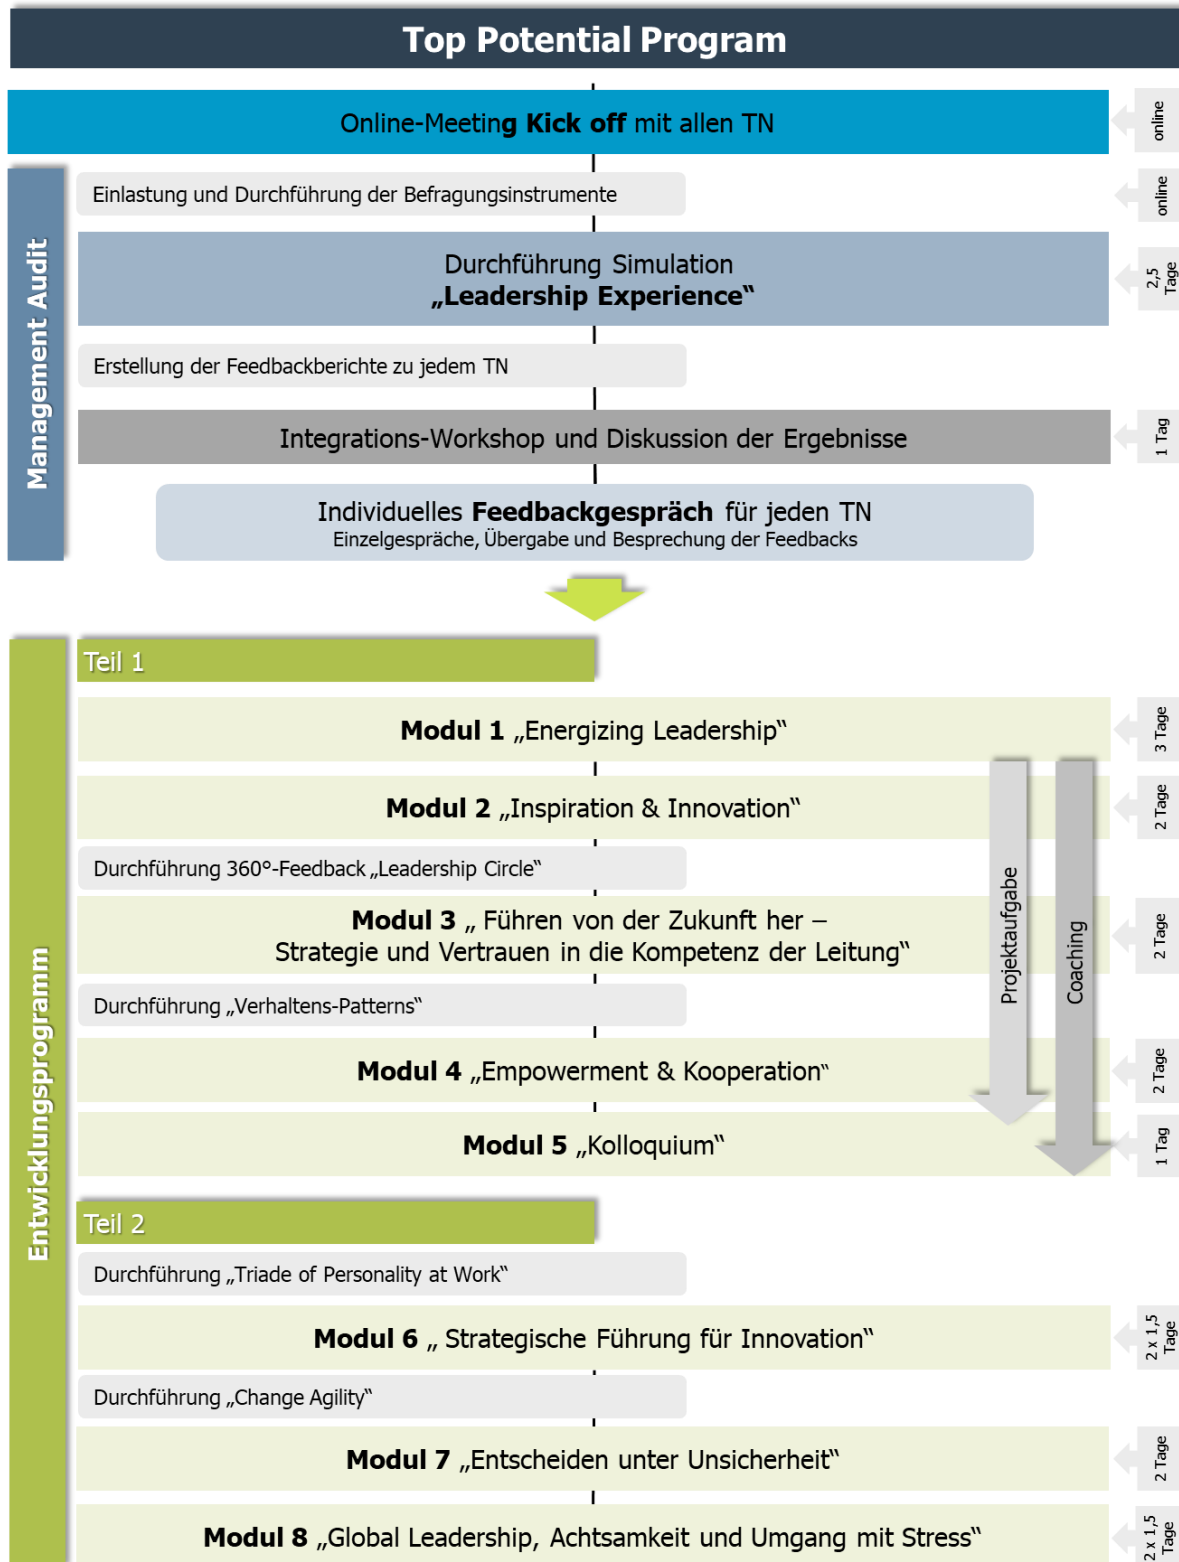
Top Potential Program

Management Audit

Online-Meeting **Kick off** mit allen TN

online

Einlastung und Durchführung der Befragungsinstrumente

online

Durchführung Simulation
„Leadership Experience"

2,5 Tage

Erstellung der Feedbackberichte zu jedem TN

Integrations-Workshop und Diskussion der Ergebnisse

1 Tag

Individuelles **Feedbackgespräch** für jeden TN
Einzelgespräche, Übergabe und Besprechung der Feedbacks

Entwicklungsprogramm

Teil 1

**Modul 1** „Energizing Leadership"

3 Tage

**Modul 2** „Inspiration & Innovation"

2 Tage

Durchführung 360°-Feedback „Leadership Circle"

**Modul 3** „ Führen von der Zukunft her – Strategie und Vertrauen in die Kompetenz der Leitung"

2 Tage

Durchführung „Verhaltens-Patterns"

**Modul 4** „Empowerment & Kooperation"

2 Tage

**Modul 5** „Kolloquium"

1 Tag

Projektaufgabe

Coaching

Teil 2

Durchführung „Triade of Personality at Work"

**Modul 6** „ Strategische Führung für Innovation"

2 x 1,5 Tage

Durchführung „Change Agility"

**Modul 7** „Entscheiden unter Unsicherheit"

2 Tage

**Modul 8** „Global Leadership, Achtsamkeit und Umgang mit Stress"

2 x 1,5 Tage